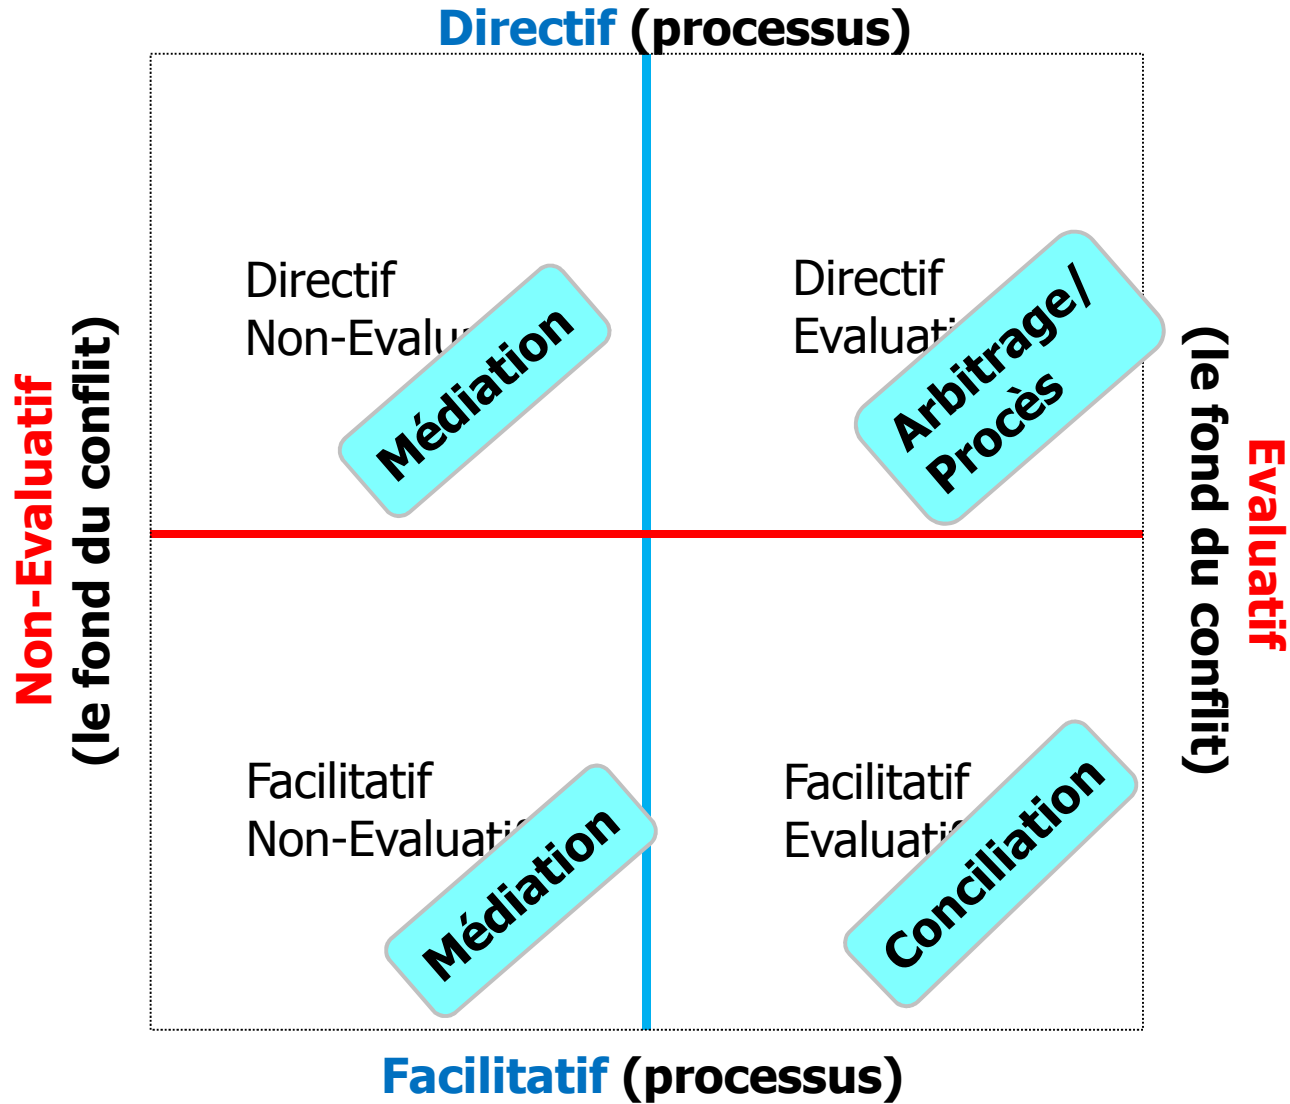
Directif (processus)

Non-Evaluatif (le fond du conflit)

Directif Non-Evalu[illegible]

Médiation

Directif Evaluat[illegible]

Arbitrage/ Procès

Evaluatif (le fond du conflit)

Facilitatif Non-Evaluati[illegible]

Médiation

Facilitatif Evaluati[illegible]

Conciliation

Facilitatif (processus)